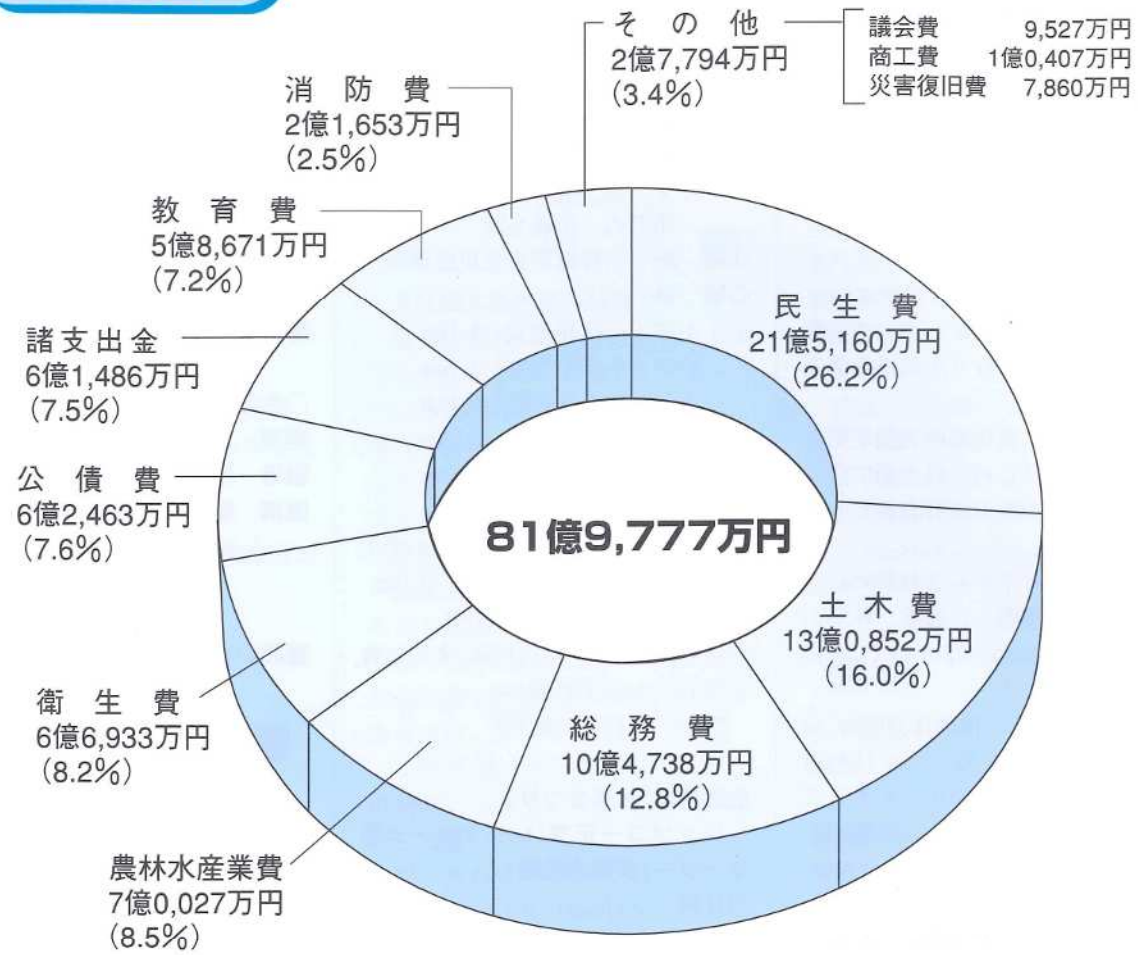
その他
2億7,794万円
(3.4%)

議会費 9,527万円
商工費 1億0,407万円
災害復旧費 7,860万円

消防費
2億1,653万円
(2.5%)

教育費
5億8,671万円
(7.2%)

諸支出金
6億1,486万円
(7.5%)

公債費
6億2,463万円
(7.6%)

衛生費
6億6,933万円
(8.2%)

農林水産業費
7億0,027万円
(8.5%)

民生費
21億5,160万円
(26.2%)

81億9,777万円

土木費
13億0,852万円
(16.0%)

総務費
10億4,738万円
(12.8%)